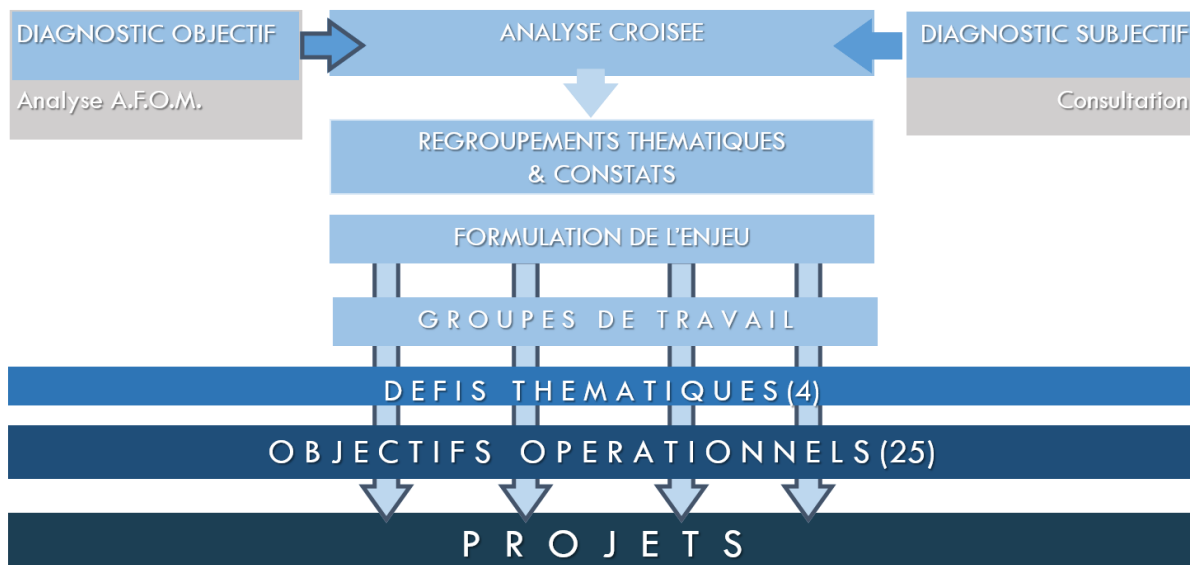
DIAGNOSTIC OBJECTIF

Analyse A.F.O.M.

ANALYSE CROISEE

DIAGNOSTIC SUBJECTIF

Consultation

REGROUPEMENTS THEMATIQUES & CONSTATS

FORMULATION DE L'ENJEU

GROUPES DE TRAVAIL

DEFIS THEMATIQUES (4)

OBJECTIFS OPERATIONNELS (25)

PROJETS